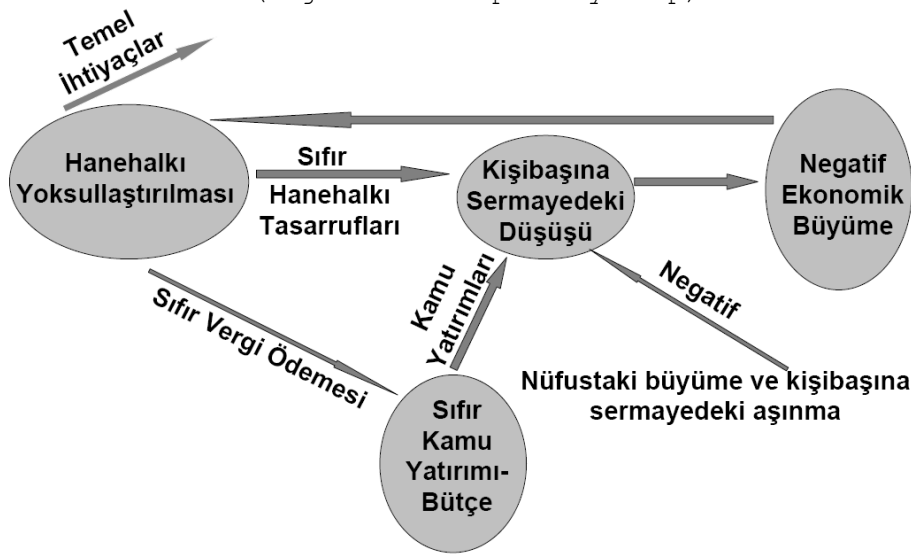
Temel İhtiyaçlar

Hanehalkı Yoksullaştırılması

Sıfır Hanehalkı Tasarrufları

Kişibaşına Sermayedeki Düşüşü

Negatif Ekonomik Büyüme

Sıfır Vergi Ödemesi

Kamu Yatırımları

Negatif

Nüfustaki büyüme ve kişibaşına sermayedeki aşınma

Sıfır Kamu Yatırımı-Bütçe